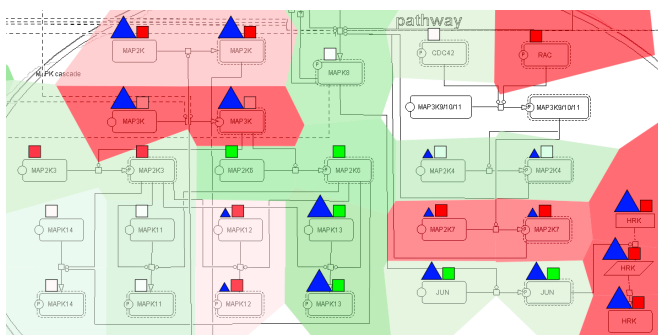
pathway
MAPK cascade
MAP2K
MAP2K
MAP3K9
CDC42
RAC
MAP3K
MAP3K
MAP3K9/10/11
MAP3K9/10/11
MAP2K3
MAP2K3
MAP2K6
MAP2K6
MAP2K4
MAP2K4
MAPK14
MAPK11
MAPK12
MAPK13
MAP2K7
MAP2K7
HRK
HRK
HRK
MAPK14
MAPK11
MAPK12
MAPK13
JUN
JUN